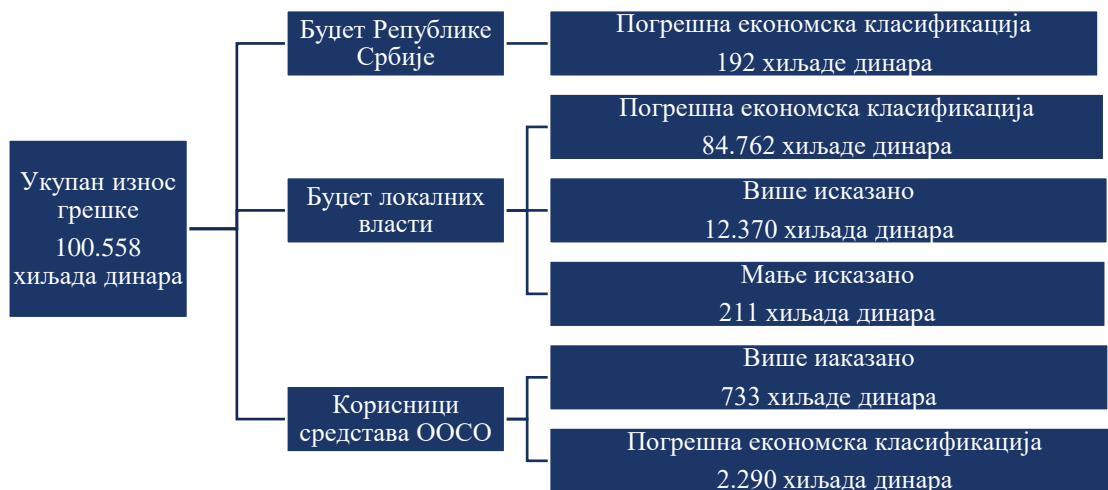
Укупан износ грешке
100.558 хиљада динара

Буџет Републике Србије

Погрешна економска класификација
192 хиљаде динара

Буџет локалних власти

Погрешна економска класификација
84.762 хиљаде динара

Више исказано
12.370 хиљада динара

Мање исказано
211 хиљада динара

Корисници средстава ООСО

Више иаказано
733 хиљаде динара

Погрешна економска класификација
2.290 хиљада динара